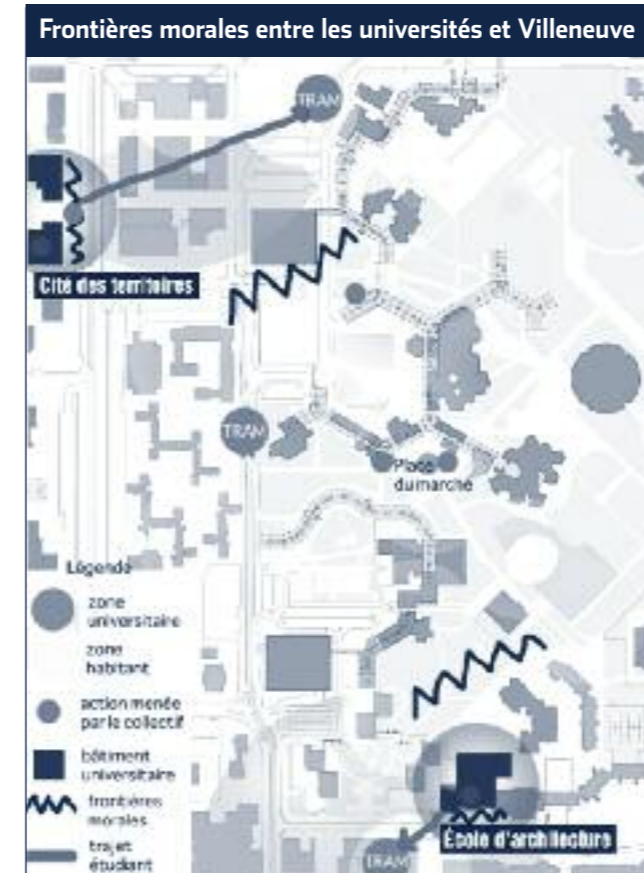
Frontières morales entre les universités et Villeneuve

TRAM

Cité des territoires

TRAM

Place du marché

Légende

zone universitaire

zone habitant

action menée par le collectif

bâtiment universitaire

frontières morales

trajet étudiant

École d'architecture

TRAM